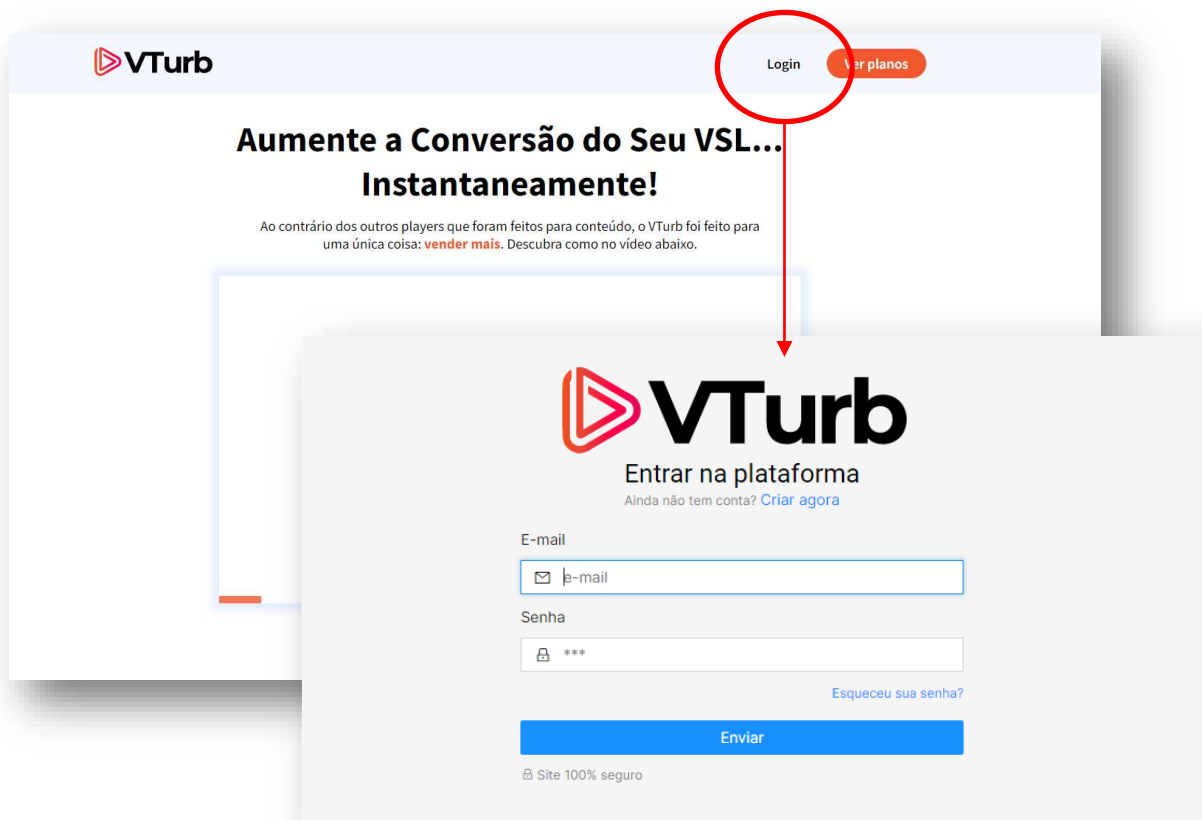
VTurb

Login

Ver planos

Aumente a Conversão do Seu VSL... Instantaneamente!

Ao contrário dos outros players que foram feitos para conteúdo, o VTurb foi feito para uma única coisa: vender mais. Descubra como no vídeo abaixo.

VTurb

Entrar na plataforma

Ainda não tem conta? Criar agora

E-mail

e-mail

Senha

***

Esqueceu sua senha?

Enviar

Site 100% seguro